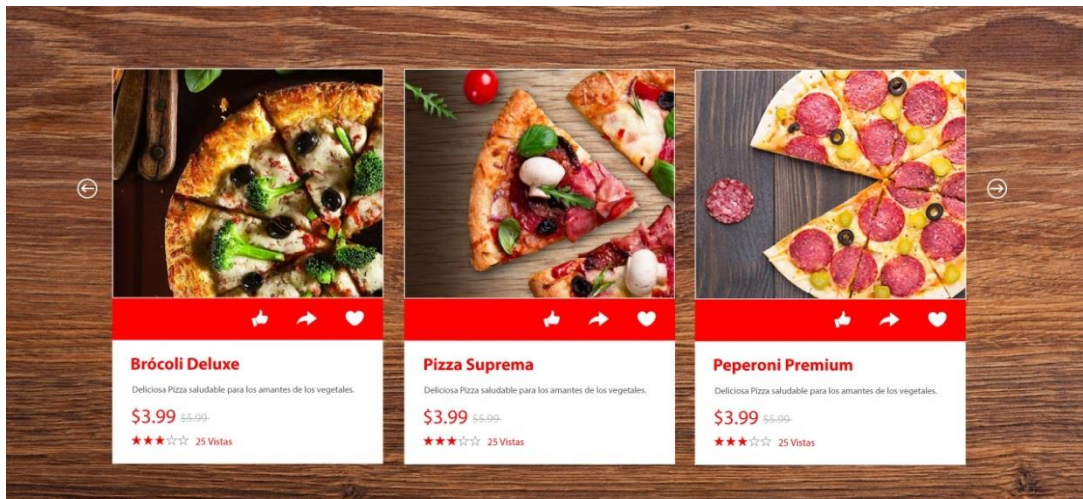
Brócoli Deluxe

Deliciosa Pizza saludable para los amantes de los vegetales.

$3.99 $5.99

★★★☆☆ 25 Vistas

Pizza Suprema

Deliciosa Pizza saludable para los amantes de los vegetales.

$3.99 $5.99

★★★☆☆ 25 Vistas

Peperoni Premium

Deliciosa Pizza saludable para los amantes de los vegetales.

$3.99 $5.99

★★★☆☆ 25 Vistas